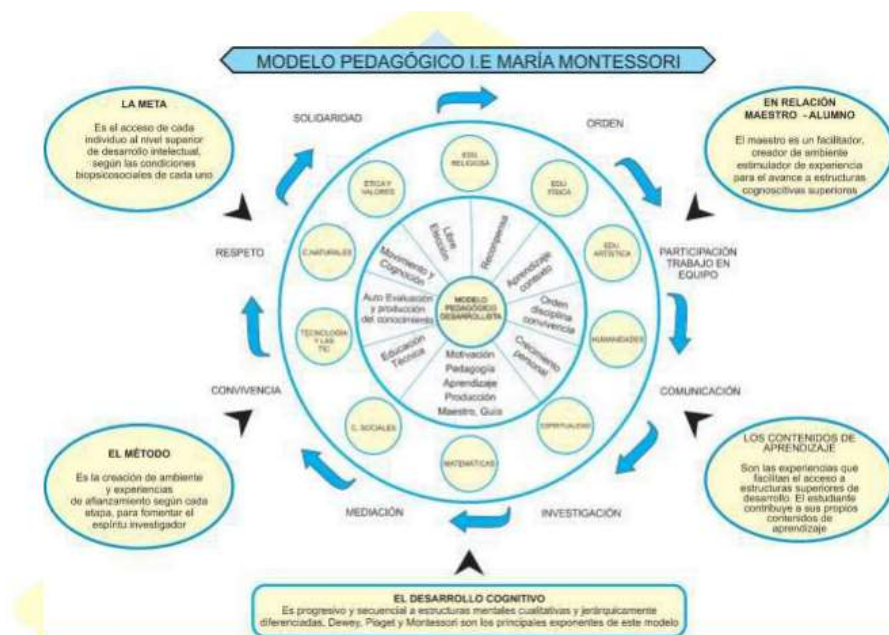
MODELO PEDAGÓGICO I.E MARÍA MONTESSORI

LA META
Es el acceso de cada individuo al nivel superior de desarrollo intelectual, según las condiciones biopsicosociales de cada uno

EN RELACIÓN MAESTRO - ALUMNO
El maestro es un facilitador, creador de ambiente estimulador de experiencia para el avance a estructuras cognoscitivas superiores

SOLIDARIDAD

ORDEN

RESPETO

PARTICIPACIÓN TRABAJO EN EQUIPO

CONVIVENCIA

COMUNICACIÓN

MEDIACIÓN

INVESTIGACIÓN

EDU. RELIGIOSA

EDU. FÍSICA

EDU. ARTÍSTICA

HUMANIDADES

ESPIRITUALIDAD

MATEMÁTICAS

C. SOCIALES

TECNOLOGÍA Y LAS TIC

C.NATURALES

ÉTICA Y VALORES

Libre Elección

Reconocerse

Aprendizaje contexto

Orden disciplina convivencia

Crecimiento personal

Movimiento y Cognición

Auto Evaluación y producción del conocimiento

Educación Técnica

MODELO PEDAGÓGICO DESARROLLISTA

Motivación
Pedagogía
Aprendizaje
Producción
Maestro, Guía

EL MÉTODO
Es la creación de ambiente y experiencias de afianzamiento según cada etapa, para fomentar el espíritu investigador

LOS CONTENIDOS DE APRENDIZAJE
Son las experiencias que facilitan el acceso a estructuras superiores de desarrollo. El estudiante contribuye a sus propios contenidos de aprendizaje

EL DESARROLLO COGNITIVO
Es progresivo y secuencial a estructuras mentales cualitativas y jerárquicamente diferenciadas. Dewey, Piaget y Montessori son los principales exponentes de este modelo